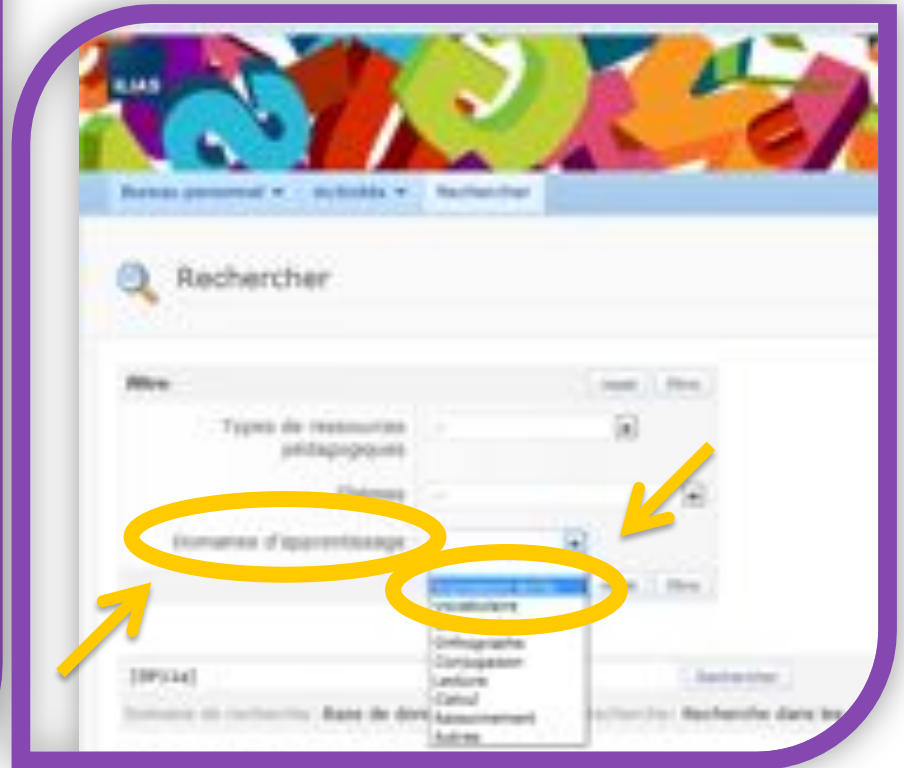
ILIAS

Bureau personnel ▾ Activités ▾ Rechercher

Rechercher

Filtre

Types de ressources pédagogiques

Champs

Domaines d'apprentissage

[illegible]
Vocabulaire
Orthographe
Conjugaison
Lecture
Calcul
Raisonnement
Autres

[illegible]

Rechercher

Domaine de recherche : Base de don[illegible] Recherche : Recherche dans les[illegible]